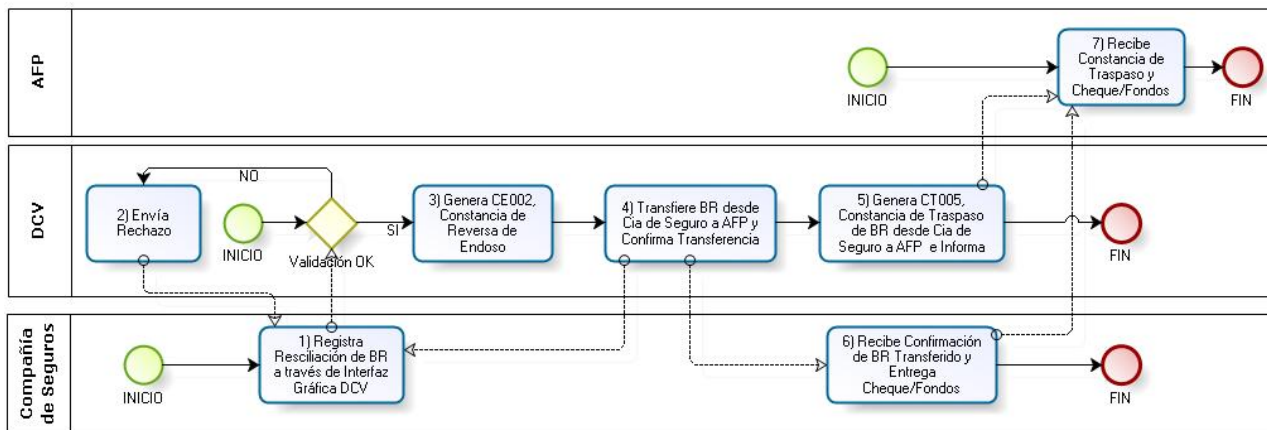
AFP

INICIO

7) Recibe Constancia de Traspaso y Cheque/Fondos

FIN

DCV

NO

2) Envía Rechazo

INICIO

Validación OK

SI

3) Genera CE002, Constancia de Reversa de Endoso

4) Transfiere BR desde Cia de Seguro a AFP y Confirma Transferencia

5) Genera CT005, Constancia de Traspaso de BR desde Cia de Seguro a AFP e Informa

FIN

Compañía de Seguros

INICIO

1) Registra Resciliación de BR a través de Interfaz Gráfica DCV

6) Recibe Confirmación de BR Transferido y Entrega Cheque/Fondos

FIN